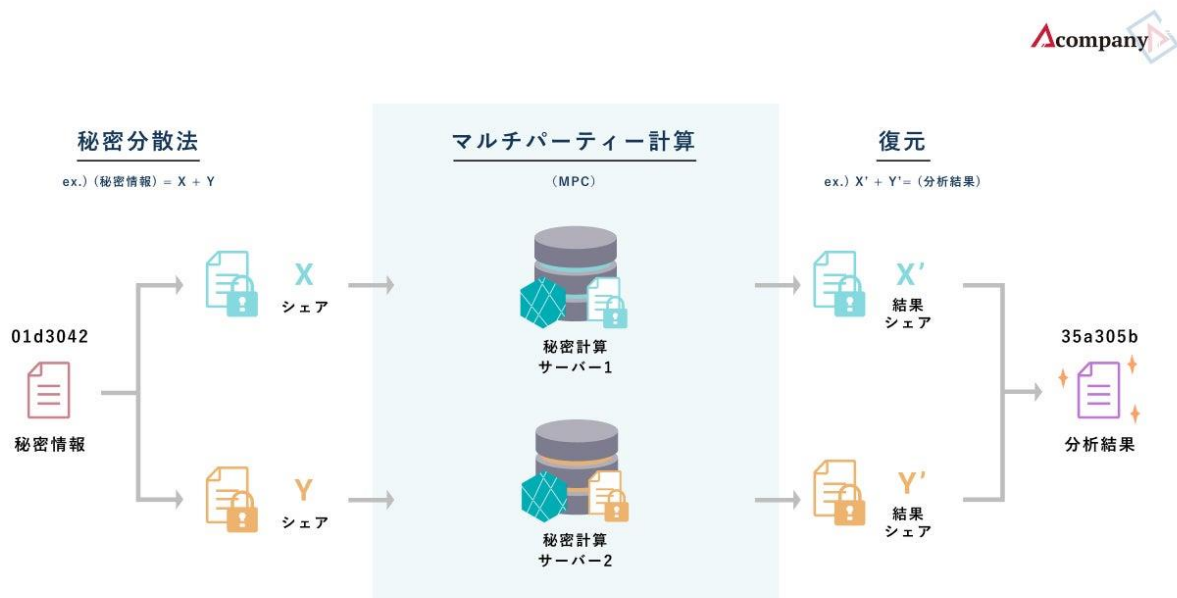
Acompany

秘密分散法

ex.)（秘密情報）= X + Y

マルチパーティー計算

（MPC）

復元

ex.) X' + Y'=（分析結果）

01d3042

秘密情報

X

シェア

Y

シェア

秘密計算
サーバー1

秘密計算
サーバー2

X'

結果
シェア

Y'

結果
シェア

35a305b

分析結果